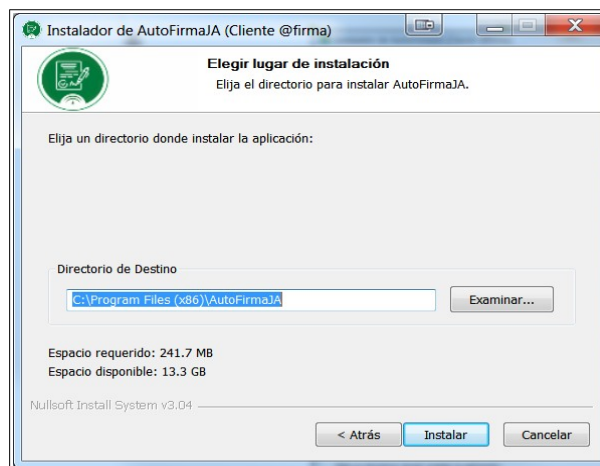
Instalador de AutoFirmaJA (Cliente @firma)

Elegir lugar de instalación
Elija el directorio para instalar AutoFirmaJA.

Elija un directorio donde instalar la aplicación:

Directorio de Destino

C:\Program Files (x86)\AutoFirmaJA

Examinar...

Espacio requerido: 241.7 MB
Espacio disponible: 13.3 GB

Nullsoft Install System v3.04

< Atrás

Instalar

Cancelar